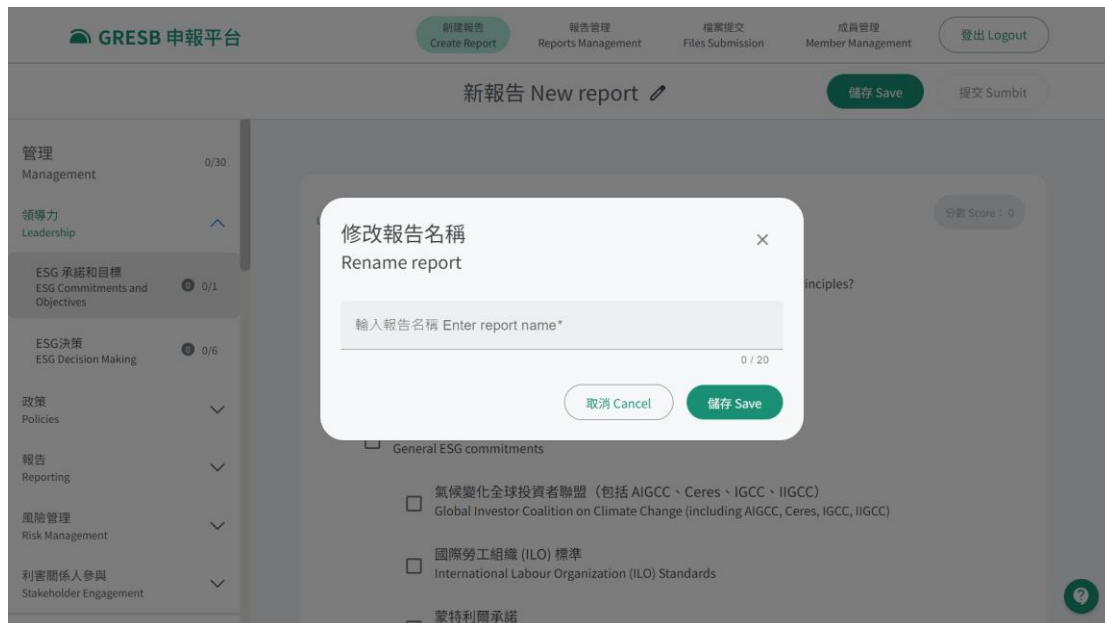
GRESB 申報平台

創建報告
Create Report

報告管理
Reports Management

檔案提交
Files Submission

成員管理
Member Management

登出 Logout

新報告 New report

儲存 Save

提交 Sumbit

管理
Management
0/30

領導力
Leadership

ESG 承諾和目標
ESG Commitments and Objectives
0/1

ESG決策
ESG Decision Making
0/6

政策
Policies

報告
Reporting

風險管理
Risk Management

利害關係人參與
Stakeholder Engagement

分數 Score：0

inciples?

修改報告名稱
Rename report

×

輸入報告名稱 Enter report name*

0 / 20

取消 Cancel

儲存 Save

General ESG commitments

氣候變化全球投資者聯盟（包括 AIGCC、Ceres、IGCC、IIGCC）
Global Investor Coalition on Climate Change (including AIGCC, Ceres, IGCC, IIGCC)

國際勞工組織 (ILO) 標準
International Labour Organization (ILO) Standards

蒙特利爾承諾